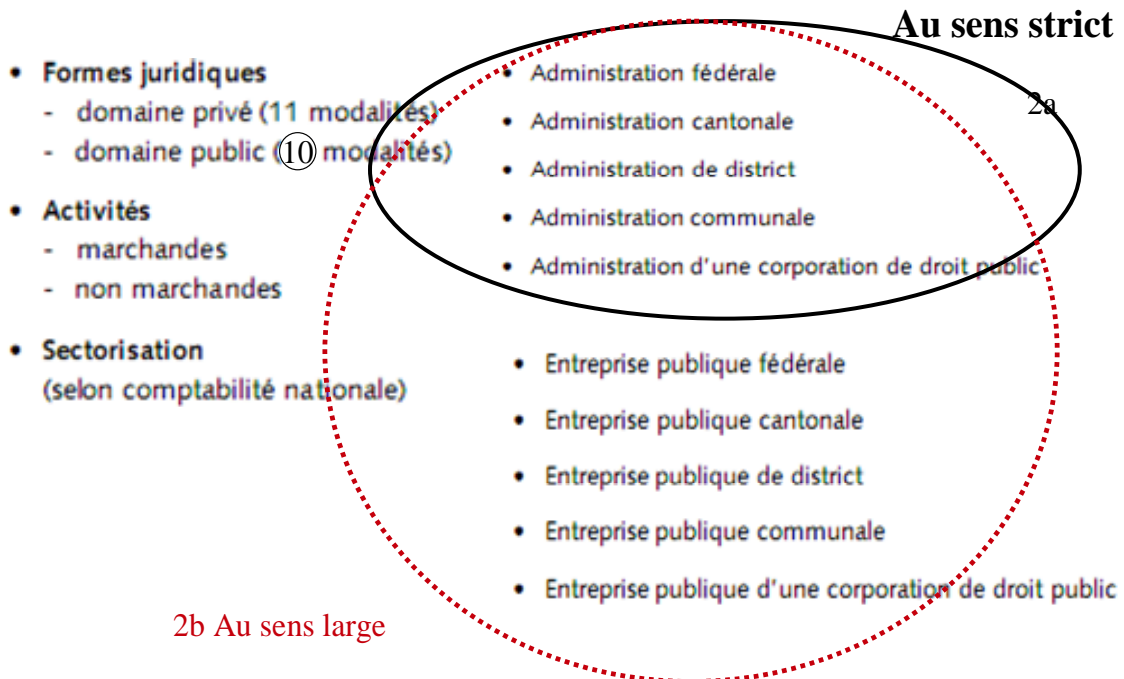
Au sens strict

2a

• Formes juridiques
- domaine privé (11 modalités)
- domaine public (10 modalités)

• Activités
- marchandes
- non marchandes

• Sectorisation
(selon comptabilité nationale)

• Administration fédérale
• Administration cantonale
• Administration de district
• Administration communale
• Administration d'une corporation de droit public

• Entreprise publique fédérale
• Entreprise publique cantonale
• Entreprise publique de district
• Entreprise publique communale
• Entreprise publique d'une corporation de droit public

2b Au sens large